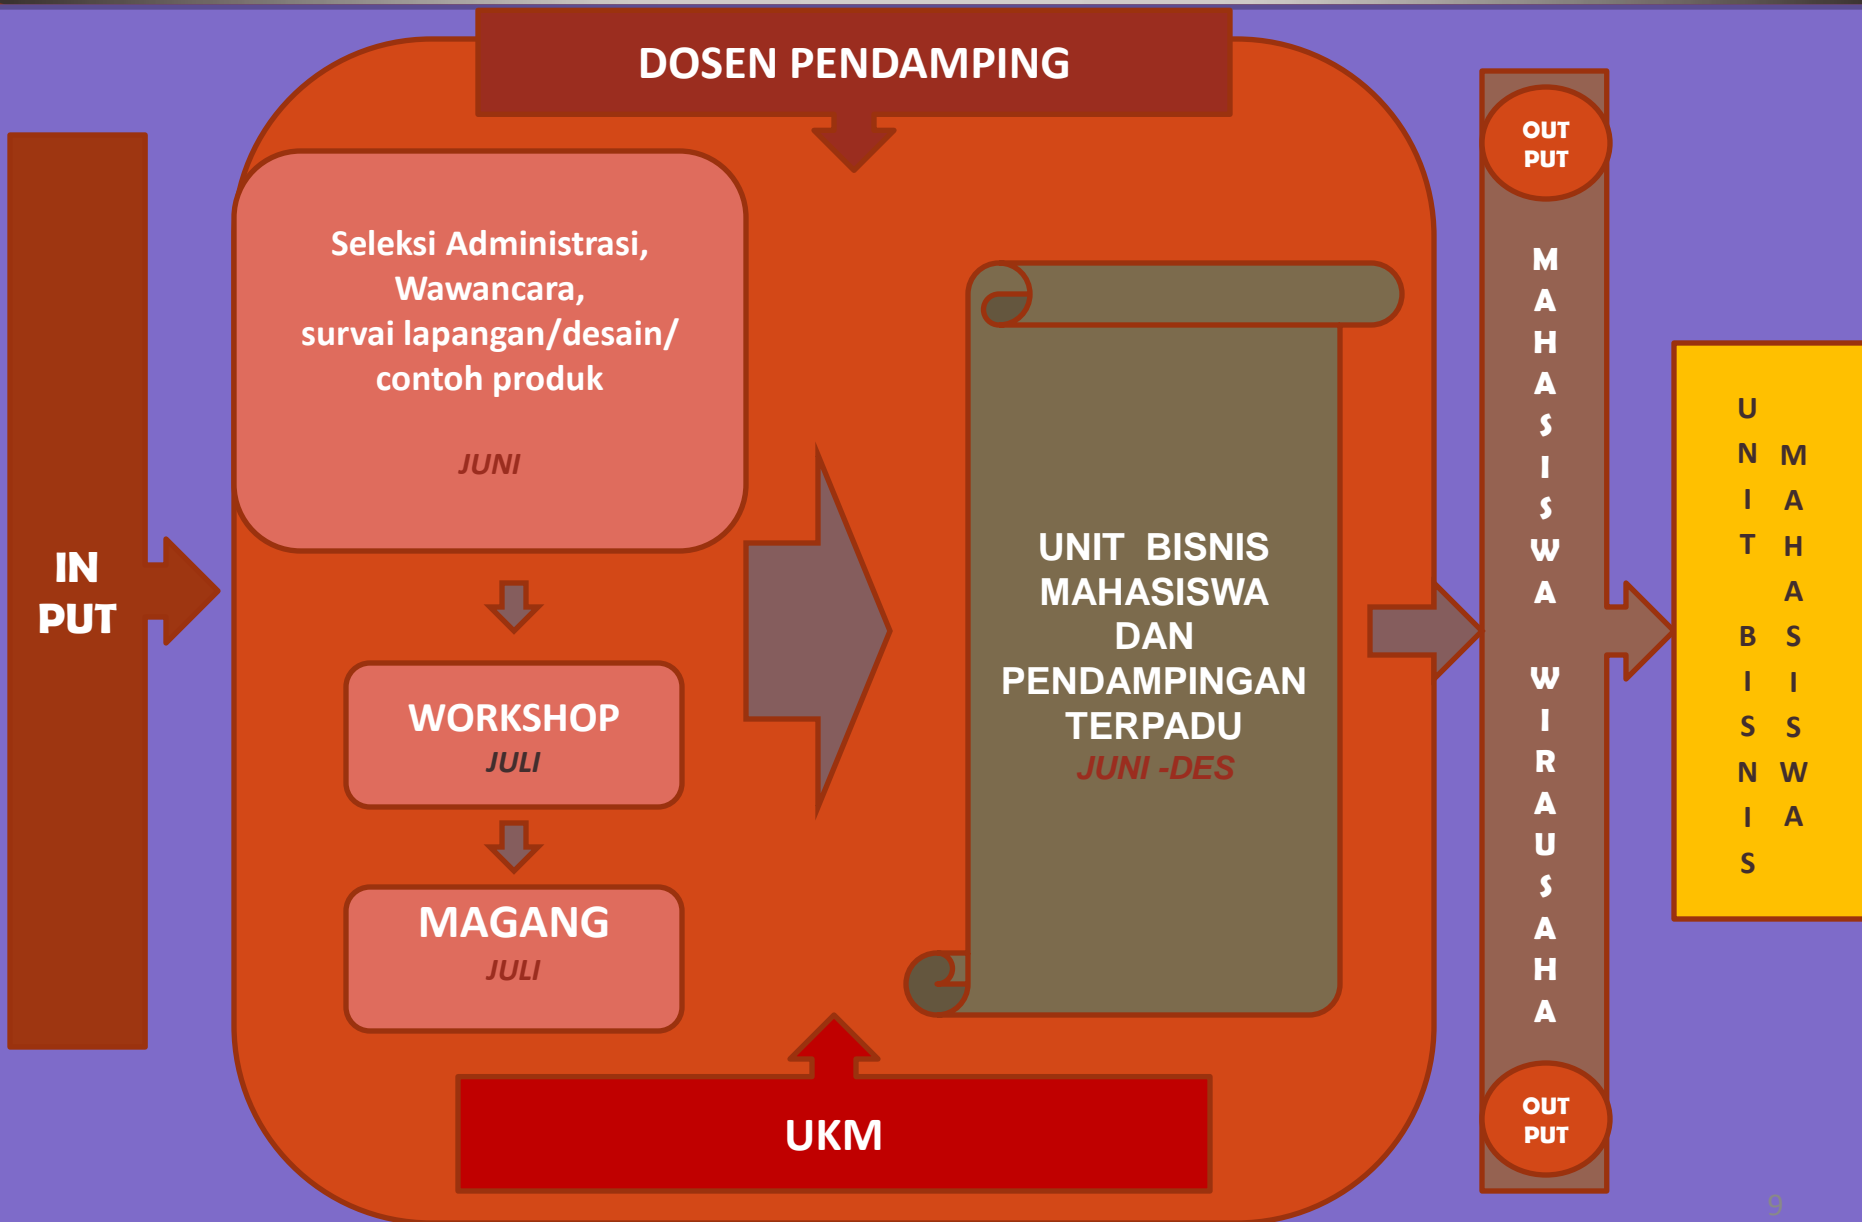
DOSEN PENDAMPING

IN PUT

Seleksi Administrasi, Wawancara, survai lapangan/desain/ contoh produk

JUNI

WORKSHOP
JULI

MAGANG
JULI

UNIT BISNIS MAHASISWA DAN PENDAMPINGAN TERPADU
JUNI -DES

UKM

OUT PUT

MAHASISWA WIRAUSAHA

OUT PUT

UNIT BISNIS

MAHASISWA

9